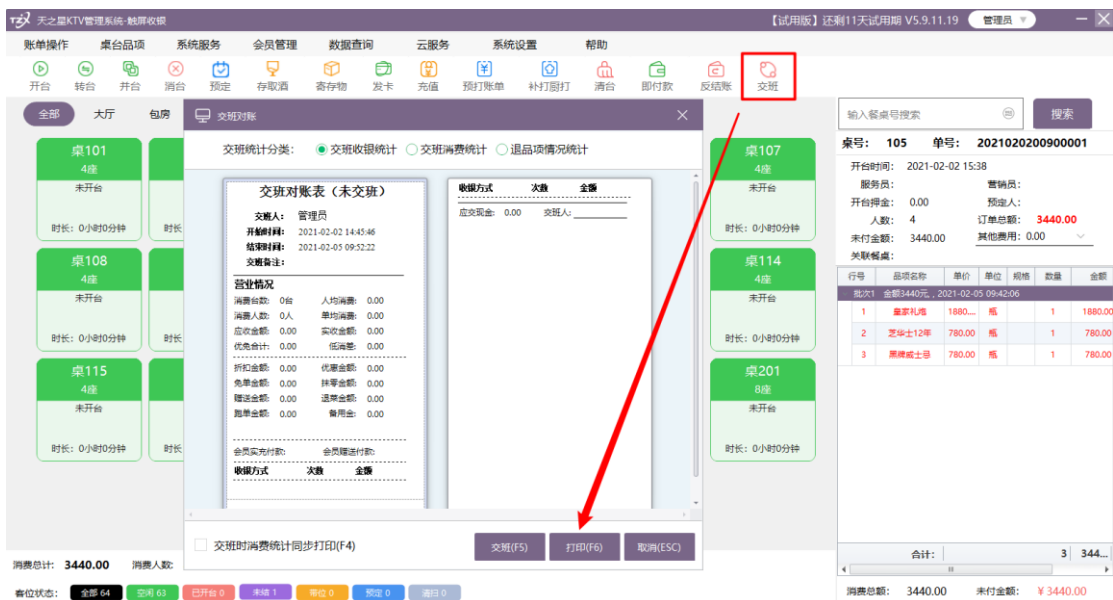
天之星KTV管理系统-触屏收银

【试用版】还剩11天试用期 V5.9.11.19 管理员

账单操作 桌台品项 系统服务 会员管理 数据查询 云服务 系统设置 帮助

开台 转台 并台 消台 预定 存取酒 寄存物 发卡 充值 预打账单 补打厨打 清台 即付款 反结账 交班

全部 大厅 包房

桌101 4座 未开台 时长：0小时0分钟
桌108 4座 未开台 时长：0小时0分钟
桌115 4座 未开台 时长：0小时0分钟
桌107 4座 未开台 时长：0小时0分钟
桌114 4座 未开台 时长：0小时0分钟
桌201 8座 未开台 时长：0小时0分钟

交班对账

交班统计分类： 交班收银统计 交班消费统计 退品项情况统计

交班对账表（未交班）
交班人： 管理员
开始时间： 2021-02-02 14:45:46
结束时间： 2021-02-05 09:52:22
交班备注：

营业情况
消费台数： 0台 人均消费： 0.00
消费人数： 0人 单均消费： 0.00
应收金额： 0.00 实收金额： 0.00
优免合计： 0.00 低消差： 0.00
折扣金额： 0.00 优惠金额： 0.00
免单金额： 0.00 抹零金额： 0.00
赠送金额： 0.00 退菜金额： 0.00
跑单金额： 0.00 备用金： 0.00

会员实充付款： 会员赠送付款：
收银方式 次数 金额

收银方式 次数 金额
应交现金： 0.00 交班人：

交班时消费统计同步打印(F4)
交班(F5) 打印(F6) 取消(ESC)

输入餐桌号搜索 搜索
桌号： 105 单号： 2021020200900001
开台时间： 2021-02-02 15:38
服务员： 营销员：
开台押金： 0.00 预定人：
人数： 4 订单总额： 3440.00
未付金额： 3440.00 其他费用： 0.00
关联餐桌：

| 行号 | 品项名称 | 单价 | 单位 | 规格 | 数量 | 金额 |
|---|---|---|---|---|---|---|
| 批次1 金额3440元，2021-02-05 09:42:06 | | | | | | |
| 1 | 皇家礼炮 | 1880.... | 瓶 | | 1 | 1880.00 |
| 2 | 芝华士12年 | 780.00 | 瓶 | | 1 | 780.00 |
| 3 | 黑牌威士忌 | 780.00 | 瓶 | | 1 | 780.00 |
| 合计: | | | | | 3 | 344... |

消费总计： 3440.00 消费人数：
客位状态： 全部 64 空闲 63 已开台 0 未结 1 带位 0 预定 0 清扫 0
消费总额： 3440.00 未付金额： ¥3440.00